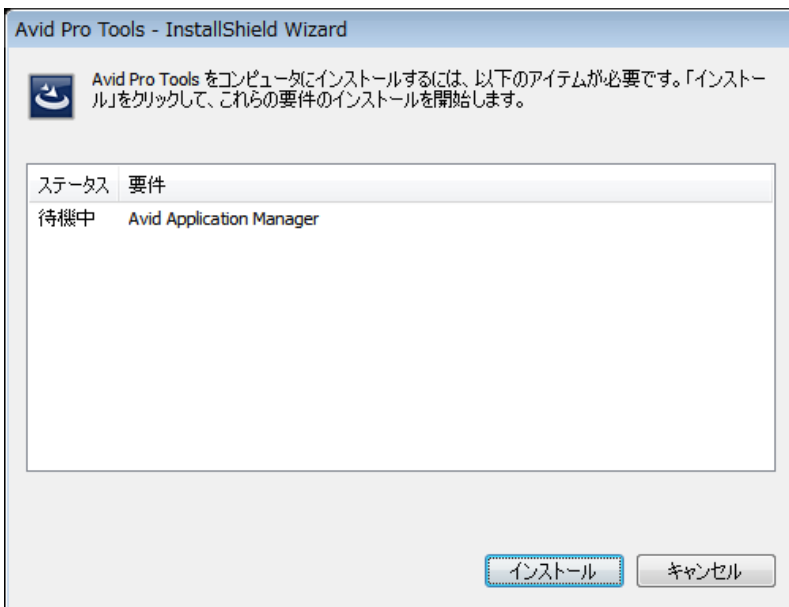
Avid Pro Tools - InstallShield Wizard

Avid Pro Tools をコンピュータにインストールするには、以下のアイテムが必要です。「インストール」をクリックして、これらの要件のインストールを開始します。

| ステータス | 要件 |
|---|---|
| 待機中 | Avid Application Manager |

インストール

キャンセル